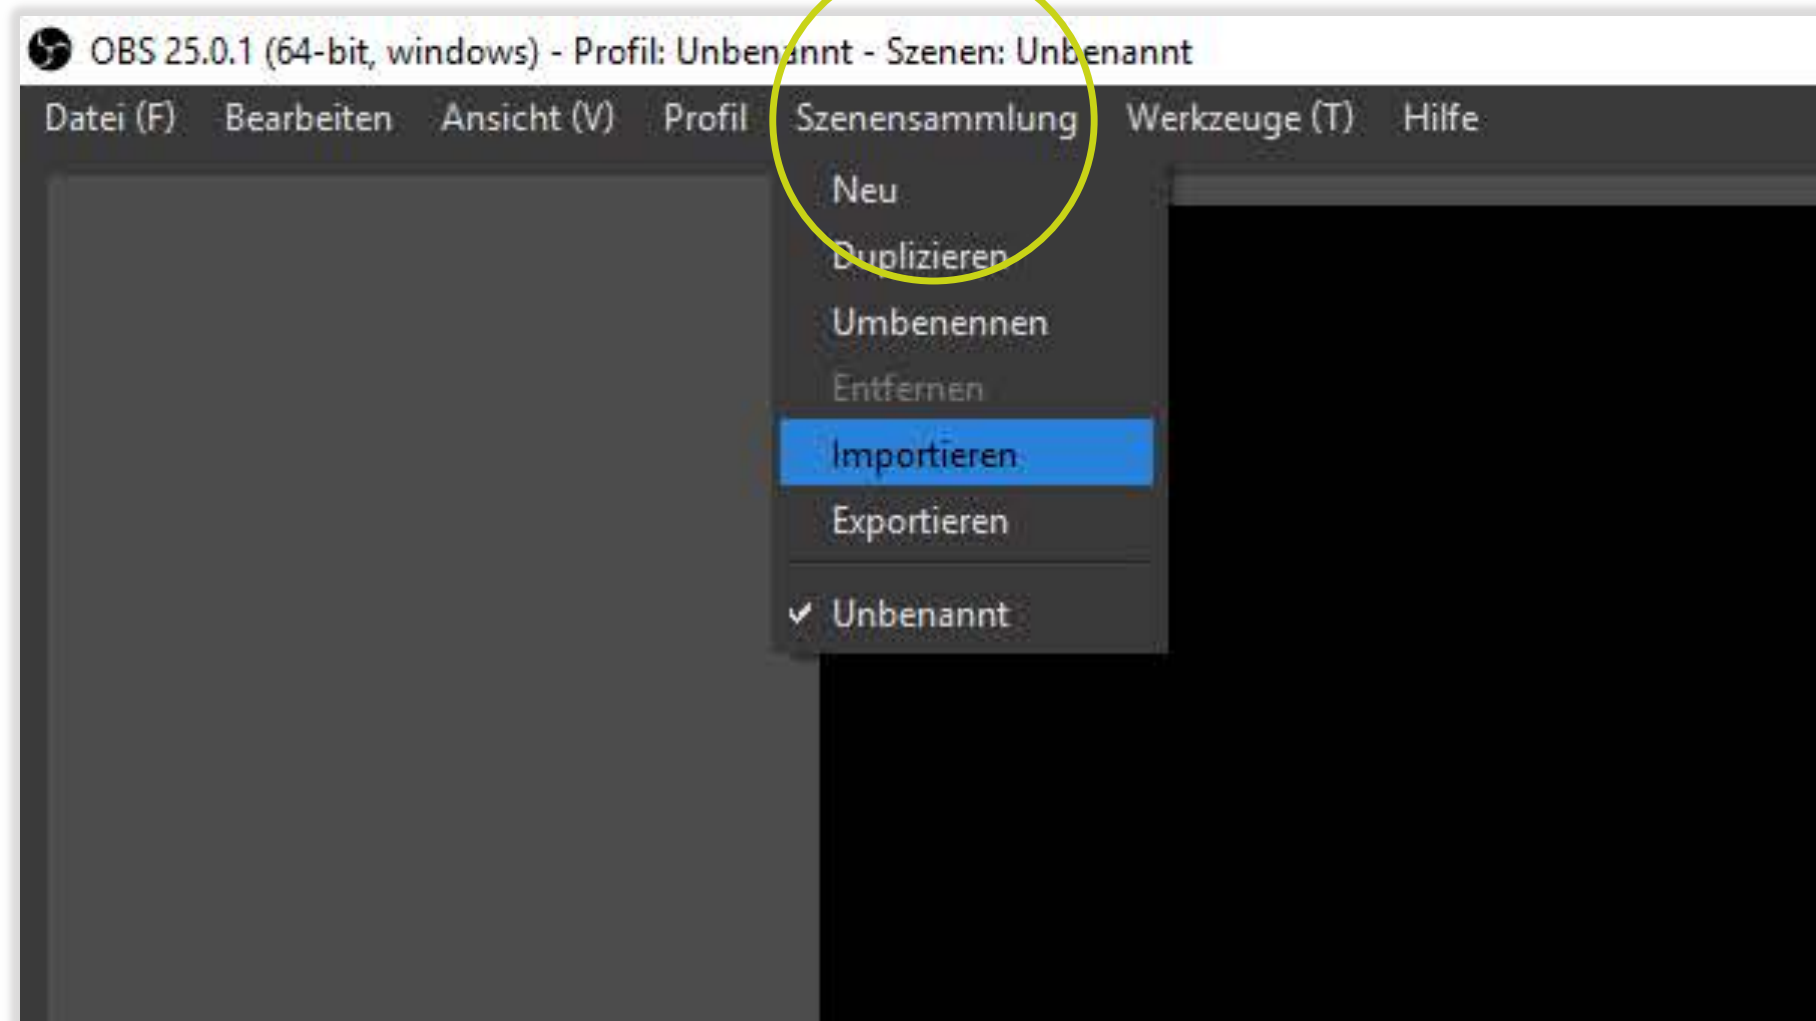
OBS 25.0.1 (64-bit, windows) - Profil: Unbenannt - Szenen: Unbenannt

Datei (F) Bearbeiten Ansicht (V) Profil Szenensammlung Werkzeuge (T) Hilfe

Neu
Duplizieren
Umbenennen
Entfernen
Importieren
Exportieren
✓ Unbenannt